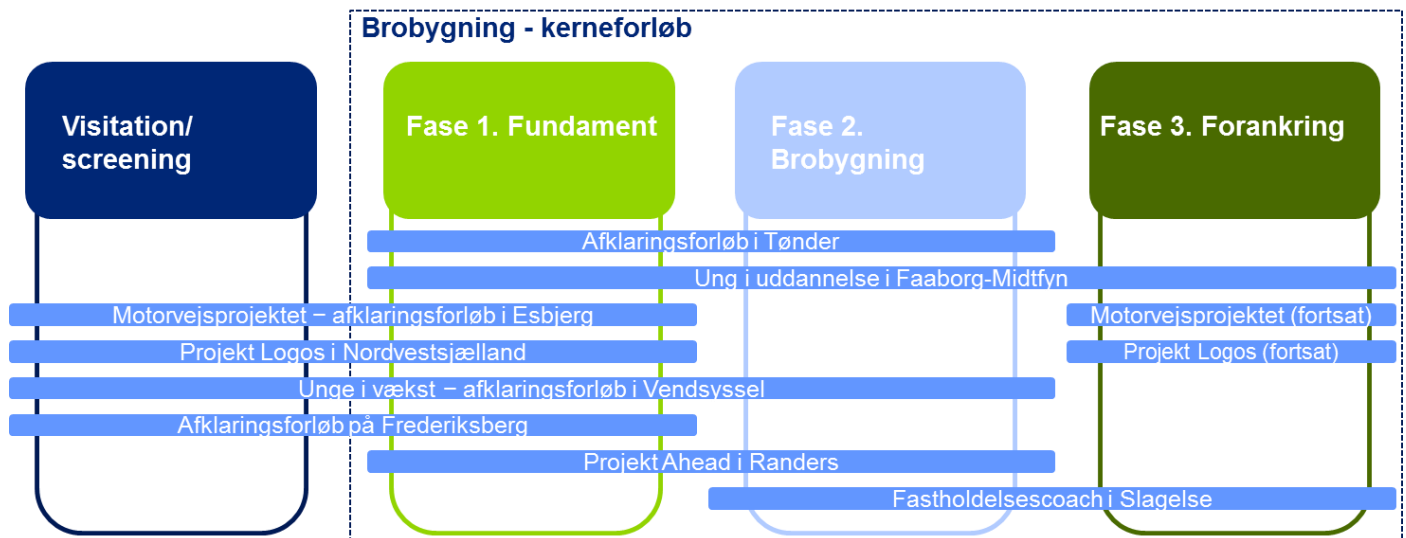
Brobygning - kerneforløb

Visitation/ screening

Fase 1. Fundament

Fase 2. Brobygning

Fase 3. Forankring

Afklaringsforløb i Tønder

Ung i uddannelse i Faaborg-Midtfyn

Motorvejsprojektet – afklaringsforløb i Esbjerg

Motorvejsprojektet (fortsat)

Projekt Logos i Nordvestsjælland

Projekt Logos (fortsat)

Unge i vækst – afklaringsforløb i Vendsyssel

Afklaringsforløb på Frederiksberg

Projekt Ahead i Randers

Fastholdelsescoach i Slagelse